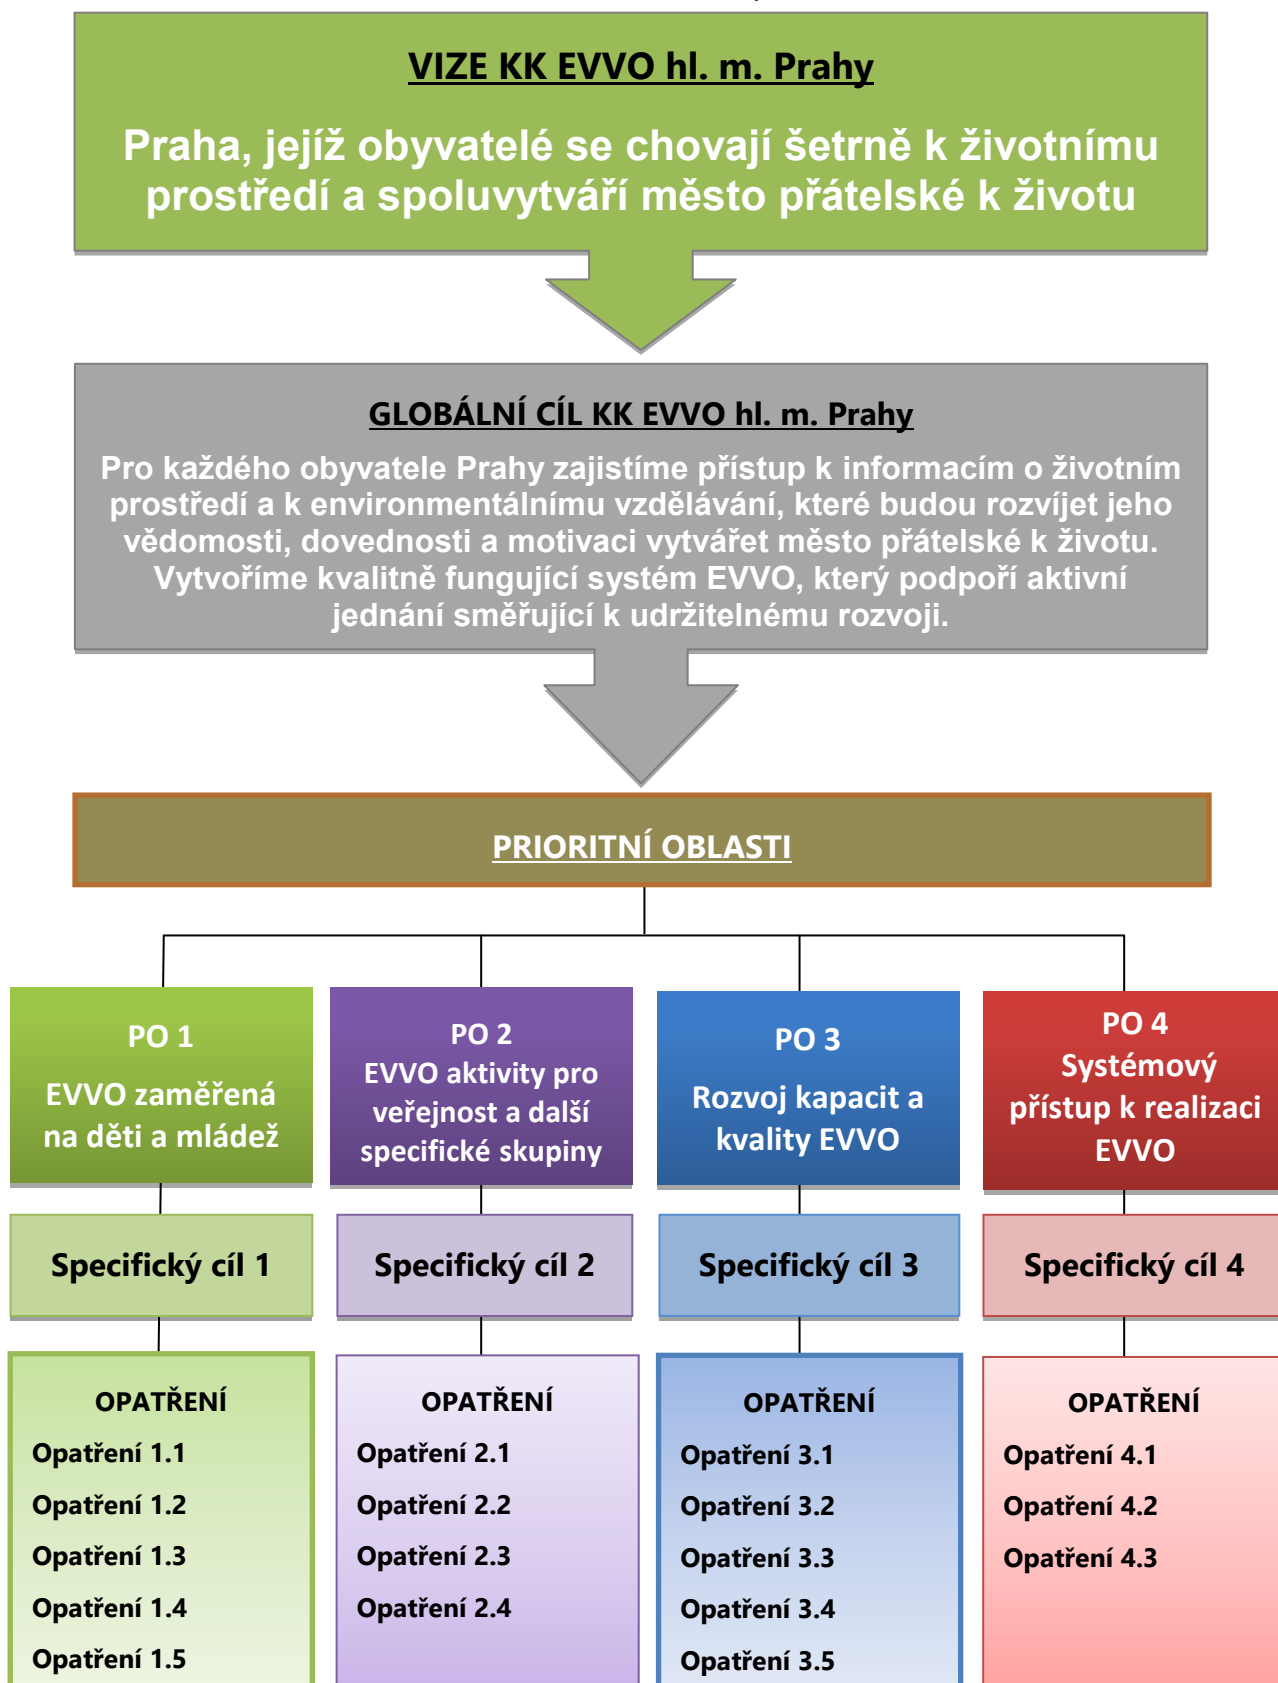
VIZE KK EVVO hl. m. Prahy

Praha, jejíž obyvatelé se chovají šetrně k životnímu prostředí a spoluvytváří město přátelské k životu

GLOBÁLNÍ CÍL KK EVVO hl. m. Prahy

Pro každého obyvatele Prahy zajistíme přístup k informacím o životním prostředí a k environmentálnímu vzdělávání, které budou rozvíjet jeho vědomosti, dovednosti a motivaci vytvářet město přátelské k životu. Vytvoříme kvalitně fungující systém EVVO, který podpoří aktivní jednání směřující k udržitelnému rozvoji.

PRIORITNÍ OBLASTI

PO 1
EVVO zaměřená na děti a mládež

Specifický cíl 1

OPATŘENÍ
Opatření 1.1
Opatření 1.2
Opatření 1.3
Opatření 1.4
Opatření 1.5

PO 2
EVVO aktivity pro veřejnost a další specifické skupiny

Specifický cíl 2

OPATŘENÍ
Opatření 2.1
Opatření 2.2
Opatření 2.3
Opatření 2.4

PO 3
Rozvoj kapacit a kvality EVVO

Specifický cíl 3

OPATŘENÍ
Opatření 3.1
Opatření 3.2
Opatření 3.3
Opatření 3.4
Opatření 3.5

PO 4
Systémový přístup k realizaci EVVO

Specifický cíl 4

OPATŘENÍ
Opatření 4.1
Opatření 4.2
Opatření 4.3